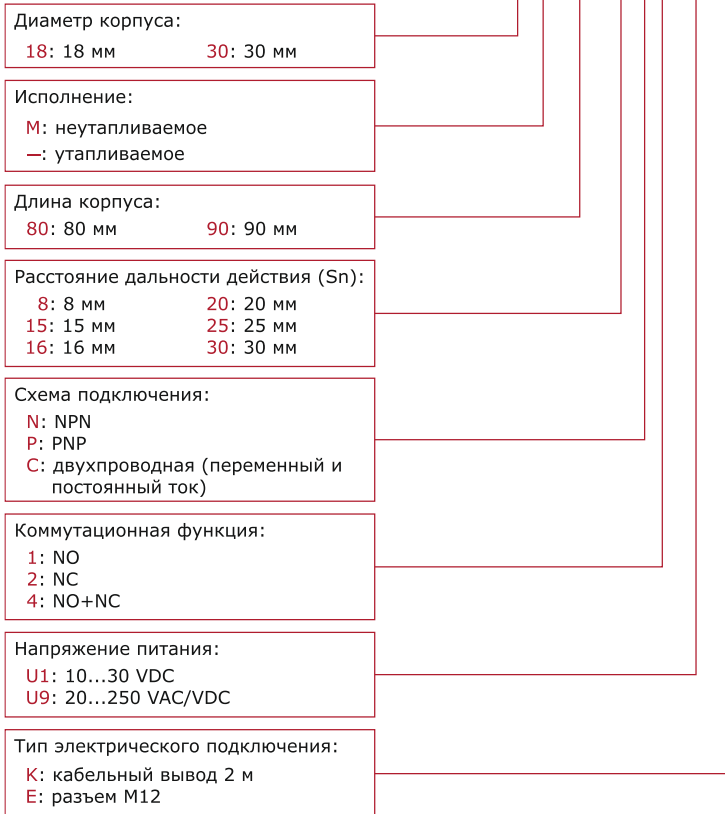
Диаметр корпуса:
18: 18 мм 30: 30 мм

Исполнение:
M: неутапливаемое
—: утапливаемое

Длина корпуса:
80: 80 мм 90: 90 мм

Расстояние дальности действия (Sn):
8: 8 мм 20: 20 мм
15: 15 мм 25: 25 мм
16: 16 мм 30: 30 мм

Схема подключения:
N: NPN
P: PNP
C: двухпроводная (переменный и постоянный ток)

Коммутационная функция:
1: NO
2: NC
4: NO+NC

Напряжение питания:
U1: 10...30 VDC
U9: 20...250 VAC/VDC

Тип электрического подключения:
K: кабельный вывод 2 м
E: разъем M12